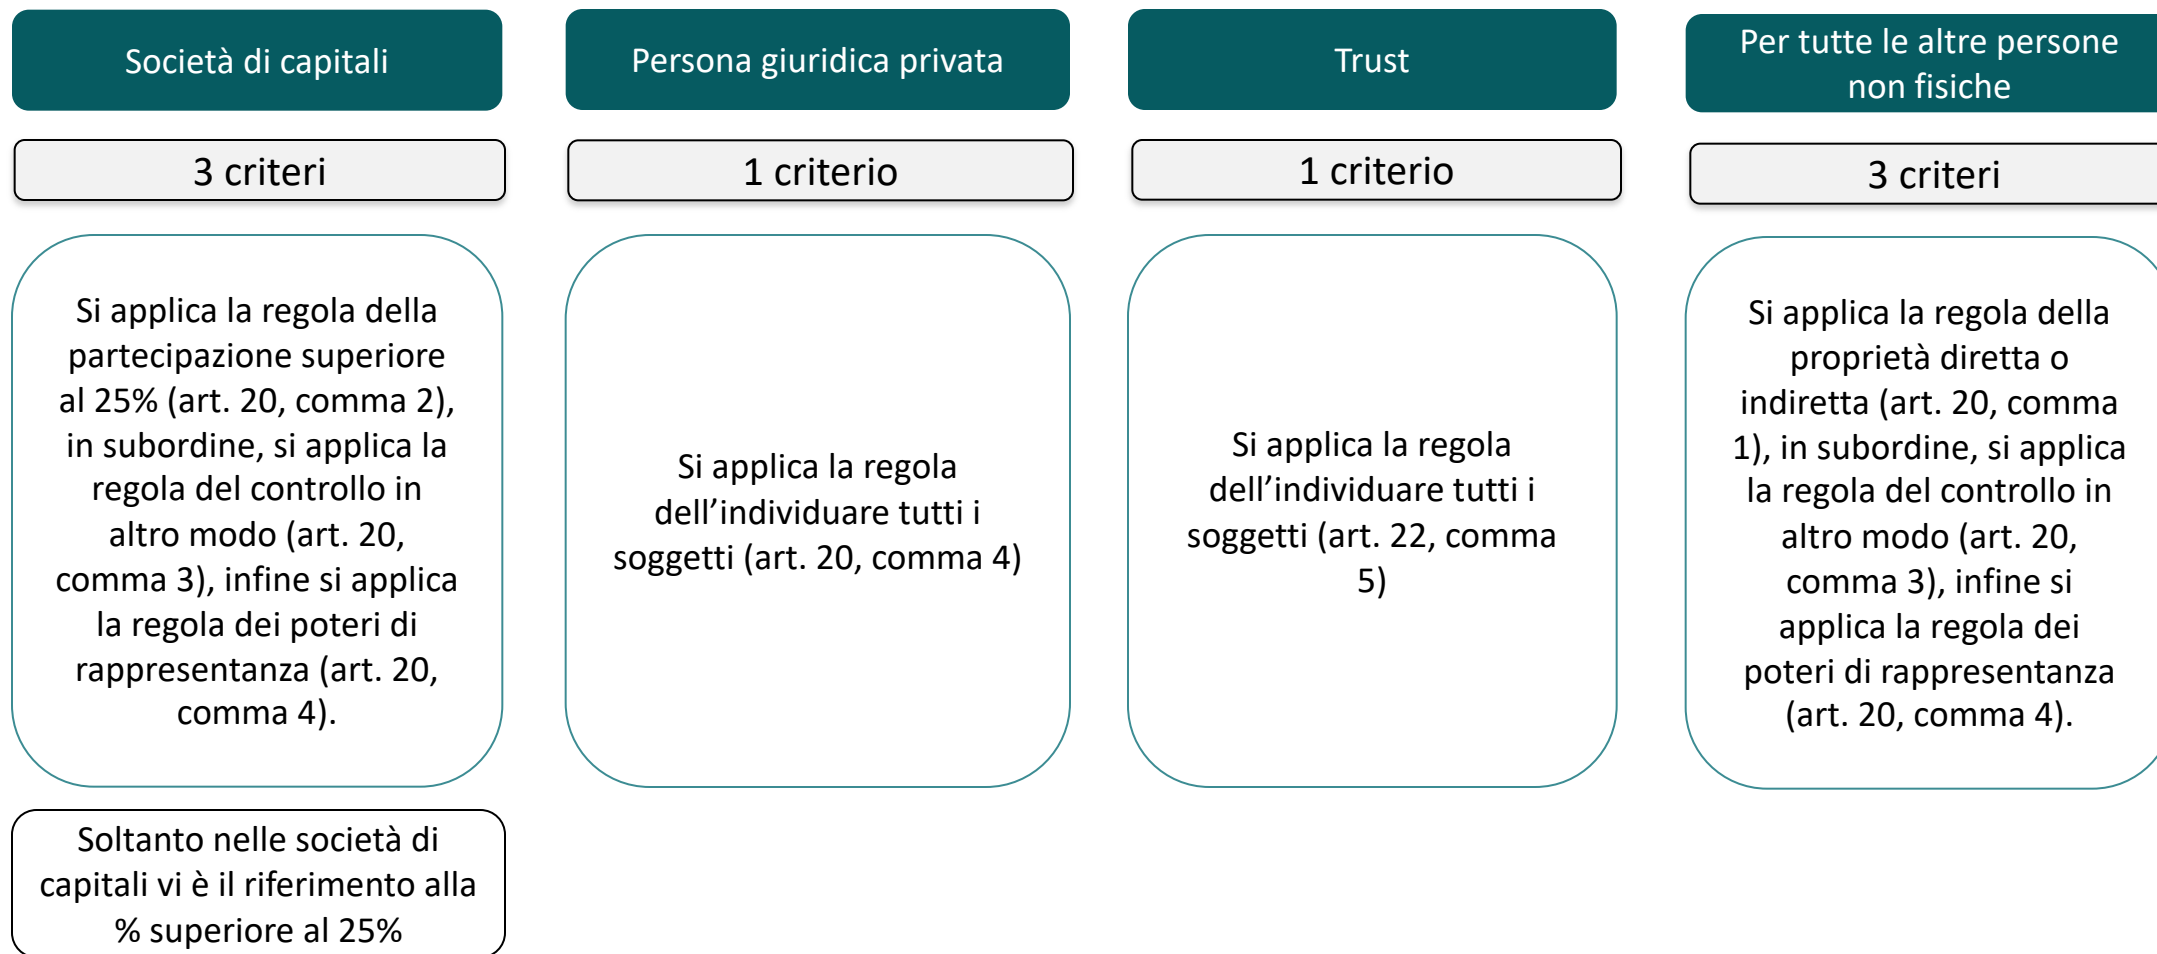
Società di capitali

3 criteri

Si applica la regola della partecipazione superiore al 25% (art. 20, comma 2), in subordine, si applica la regola del controllo in altro modo (art. 20, comma 3), infine si applica la regola dei poteri di rappresentanza (art. 20, comma 4).

Soltanto nelle società di capitali vi è il riferimento alla % superiore al 25%

Persona giuridica privata

1 criterio

Si applica la regola dell’individuare tutti i soggetti (art. 20, comma 4)

Trust

1 criterio

Si applica la regola dell’individuare tutti i soggetti (art. 22, comma 5)

Per tutte le altre persone non fisiche

3 criteri

Si applica la regola della proprietà diretta o indiretta (art. 20, comma 1), in subordine, si applica la regola del controllo in altro modo (art. 20, comma 3), infine si applica la regola dei poteri di rappresentanza (art. 20, comma 4).